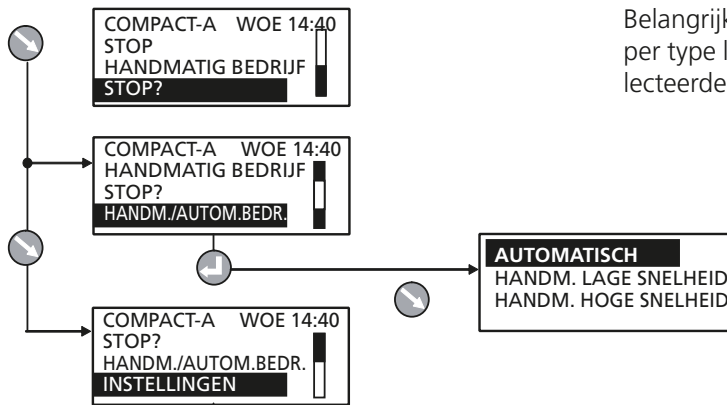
COMPACT-A WOE 14:40
STOP
HANDMATIG BEDRIJF
STOP?

COMPACT-A WOE 14:40
HANDMATIG BEDRIJF
STOP?
HANDM./AUTOM.BEDR.

COMPACT-A WOE 14:40
STOP?
HANDM./AUTOM.BEDR.
INSTELLINGEN

AUTOMATISCH
HANDM. LAGE SNELHEID
HANDM. HOGE SNELHEID

Belangrijk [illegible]
per type l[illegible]
lecteerde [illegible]